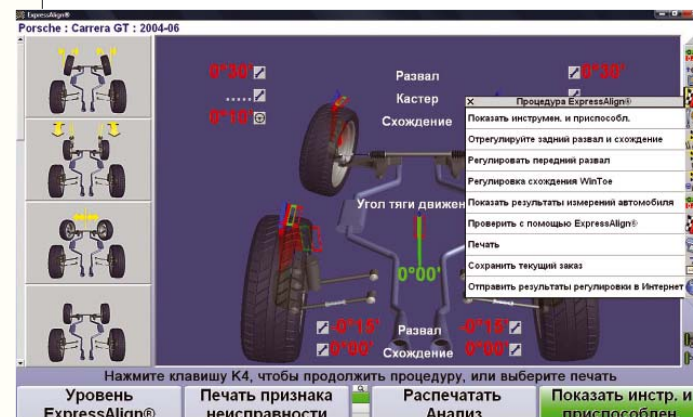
ExpressAlign®

Porsche : Carrera GT : 2004-06

0°30'

.....

0°10'

Развал

Кастер

Схождение

0°30'

× Процедура ExpressAlign®

Показать инструмен. и приспособл.

Отрегулируйте задний развал и схождение

Регулировать передний развал

Регулировка схождения WinToe

Показать результаты измерений автомобиля

Проверить с помощью ExpressAlign®

Печать

Сохранить текущий заказ

Отправить результаты регулировки в Интернет

Угол тяги движен

0°00'

-0°15'

0°00'

Развал

Схождение

-0°15'

0°00'

Нажмите клавишу K4, чтобы продолжить процедуру, или выберите печать

Уровень ExpressAlign®

Печать признака неисправности

Распечатать Анализ

Показать инстр. и приспособлен